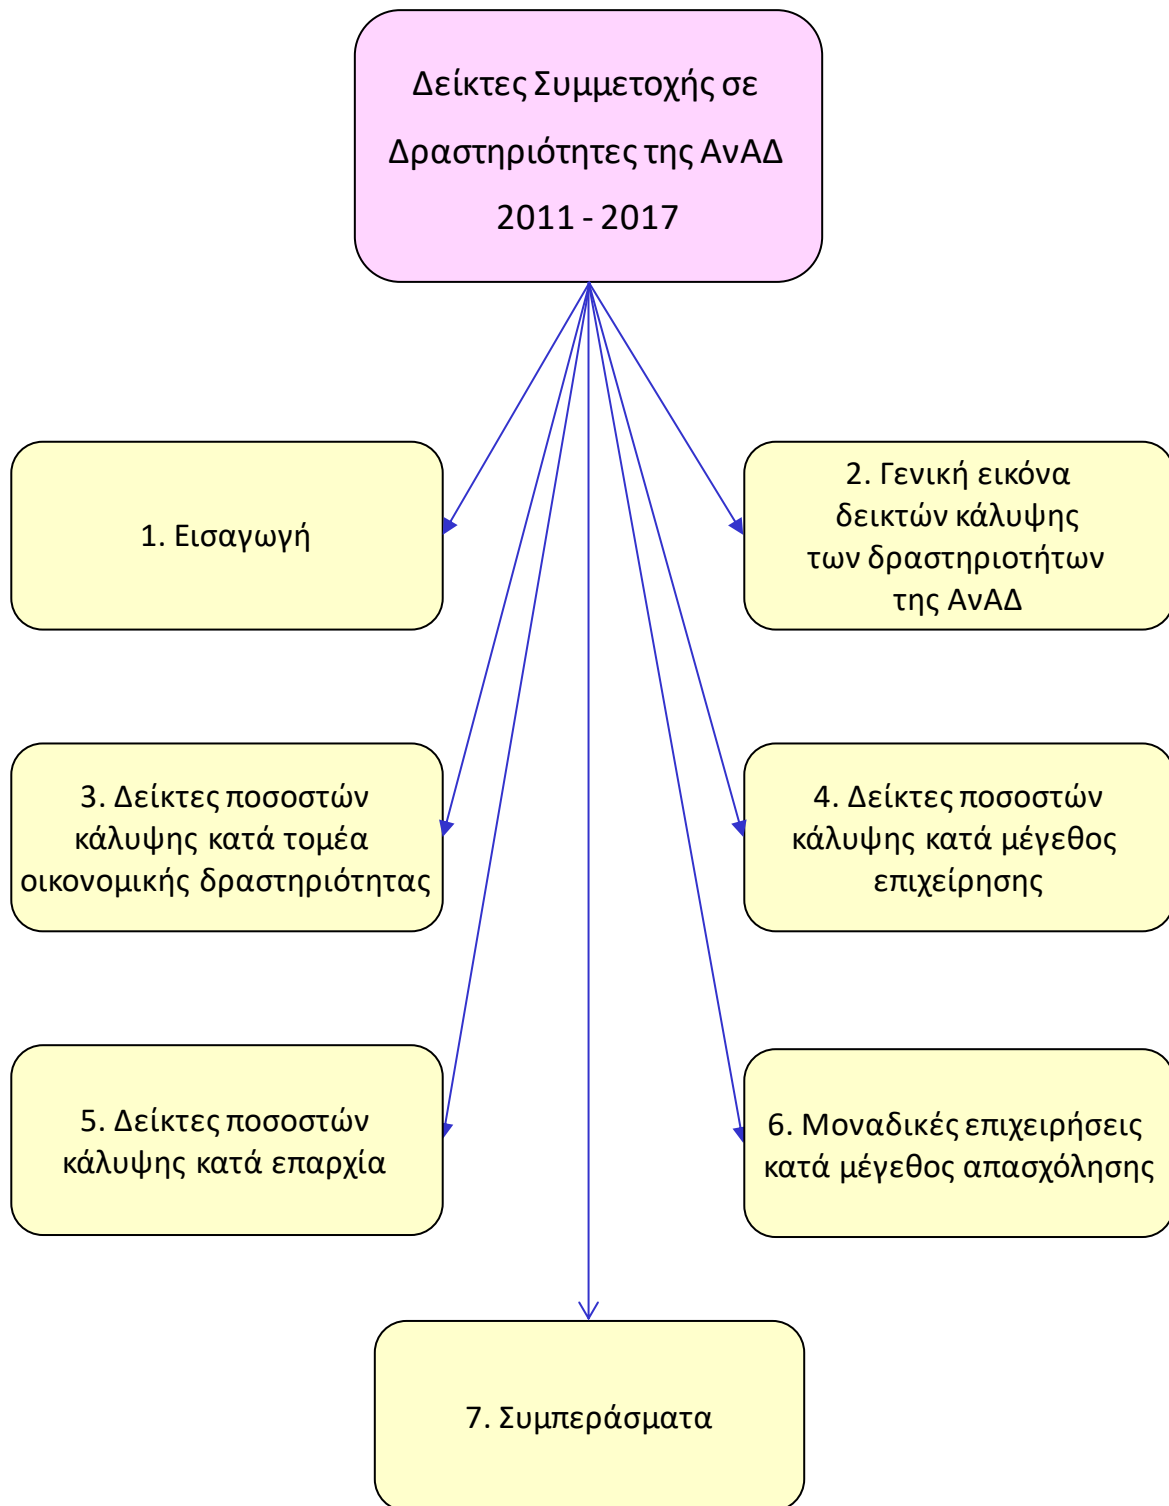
Δείκτες Συμμετοχής σε Δραστηριότητες της ΑνΑΔ 2011 - 2017

1. Εισαγωγή

2. Γενική εικόνα δεικτών κάλυψης των δραστηριοτήτων της ΑνΑΔ

3. Δείκτες ποσοστών κάλυψης κατά τομέα οικονομικής δραστηριότητας

4. Δείκτες ποσοστών κάλυψης κατά μέγεθος επιχείρησης

5. Δείκτες ποσοστών κάλυψης κατά επαρχία

6. Μοναδικές επιχειρήσεις κατά μέγεθος απασχόλησης

7. Συμπεράσματα